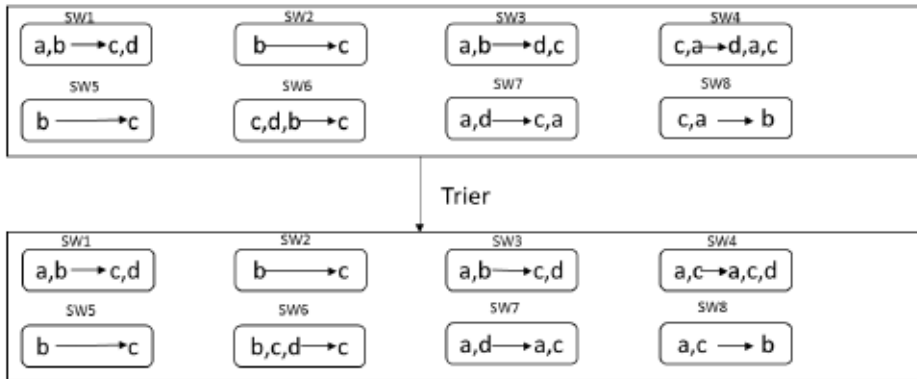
SW1
a,b → c,d

SW2
b → c

SW3
a,b → d,c

SW4
c,a → d,a,c

SW5
b → c

SW6
c,d,b → c

SW7
a,d → c,a

SW8
c,a → b

Trier

SW1
a,b → c,d

SW2
b → c

SW3
a,b → c,d

SW4
a,c → a,c,d

SW5
b → c

SW6
b,c,d → c

SW7
a,d → a,c

SW8
a,c → b